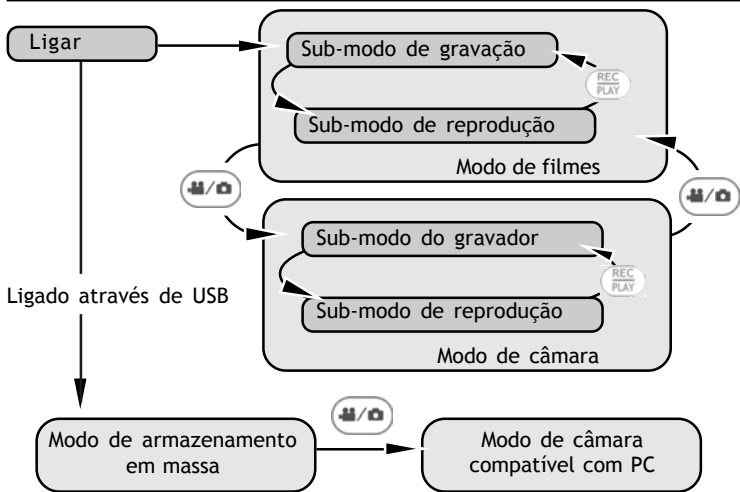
Ligar

Sub-modo de gravação

REC
PLAY

Sub-modo de reprodução

Modo de filmes

Sub-modo do gravador

REC
PLAY

Sub-modo de reprodução

Modo de câmara

Ligado através de USB

Modo de armazenamento em massa

Modo de câmara compatível com PC